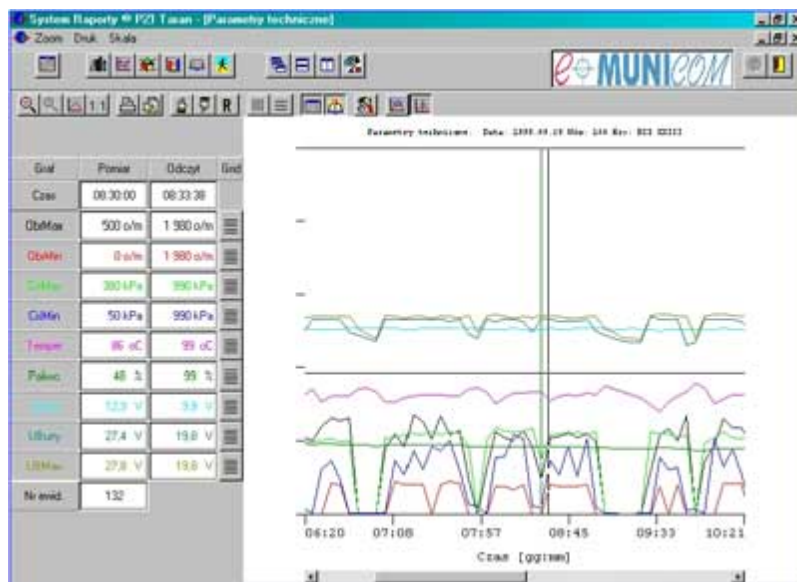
System Raporty ® PZI Taran - [Parametry techniczne]
Zoom Druk Skala

MUNICOM

R

Parametry techniczne. Data: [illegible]

| Graf | Pomiar | Odczyt | Grid |
|---|---|---|---|
| Czas | 08:30:00 | 08:33:38 | |
| ObMax | 500 o/m | 1 980 o/m | |
| ObMin | 0 o/m | 1 980 o/m | |
| CiMax | 380 kPa | 990 kPa | |
| CiMin | 50 kPa | 990 kPa | |
| Temper | 86 oC | 99 oC | |
| Paliwo | 48 % | 99 % | |
| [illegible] | 12,3 V | 9,9 V | |
| UBury | 27,4 V | 19,8 V | |
| UBMax | 27,8 V | 19,8 V | |
| Nr ewid. | 132 | | |

06:20 07:08 07:57 08:45 09:33 10:21

Czas [gg:mm]